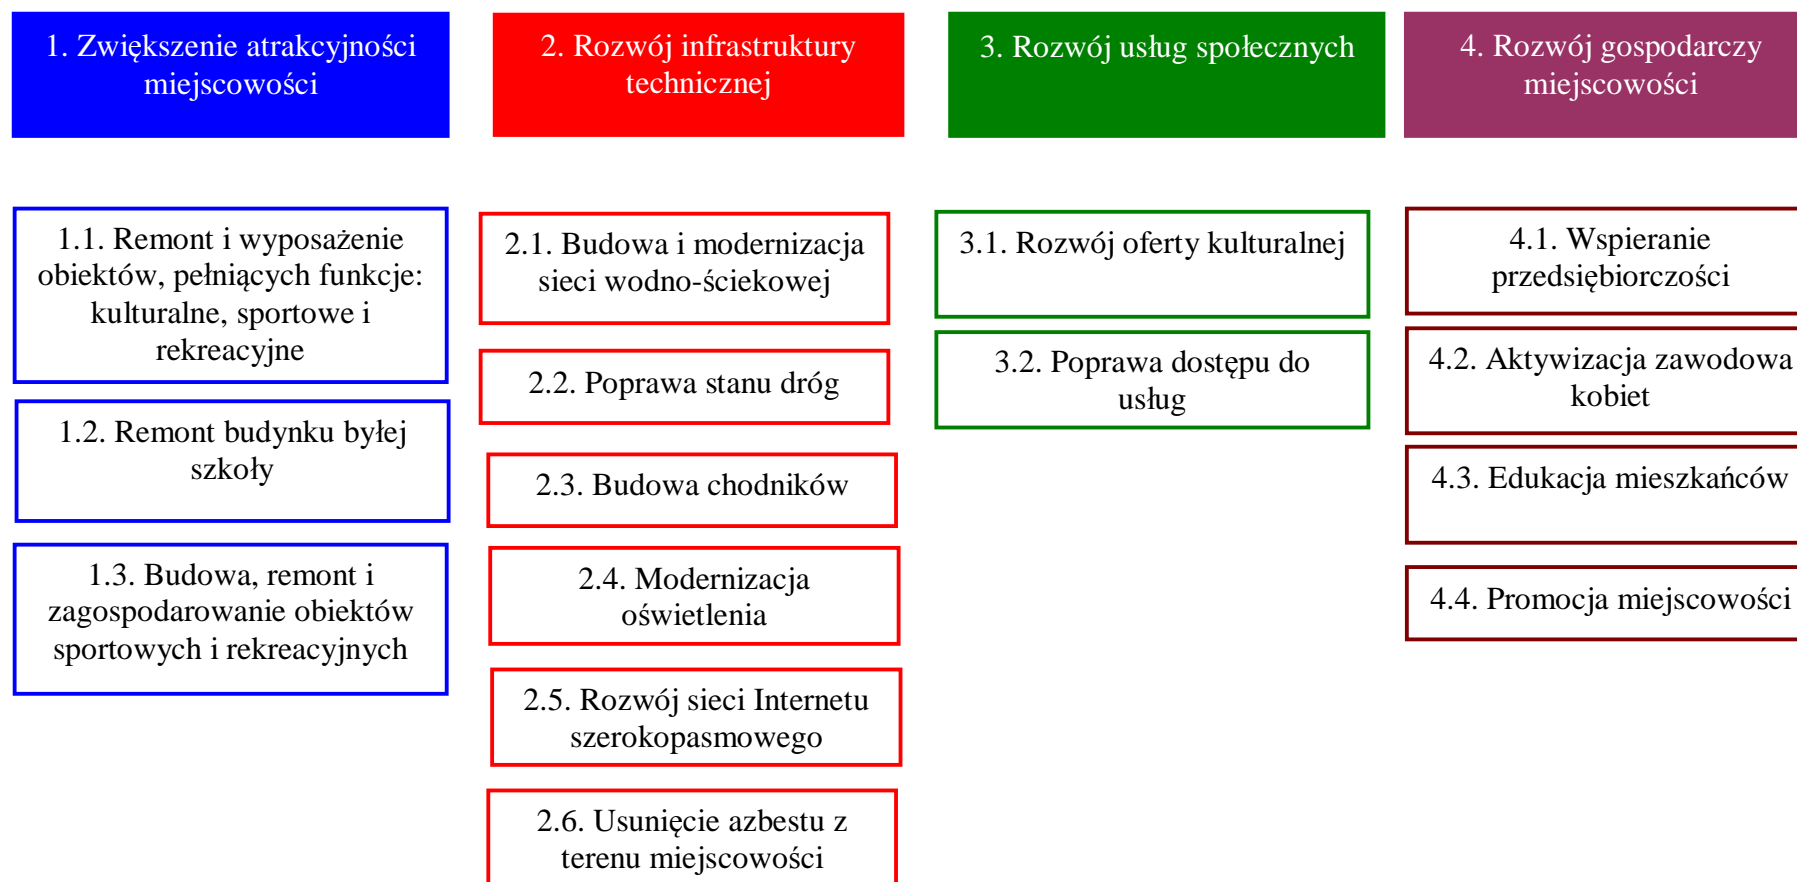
1. Zwiększenie atrakcyjności miejscowości

1.1. Remont i wyposażenie obiektów, pełniących funkcje: kulturalne, sportowe i rekreacyjne

1.2. Remont budynku byłej szkoły

1.3. Budowa, remont i zagospodarowanie obiektów sportowych i rekreacyjnych

2. Rozwój infrastruktury technicznej

2.1. Budowa i modernizacja sieci wodno-ściekowej

2.2. Poprawa stanu dróg

2.3. Budowa chodników

2.4. Modernizacja oświetlenia

2.5. Rozwój sieci Internetu szerokopasmowego

2.6. Usunięcie azbestu z terenu miejscowości

3. Rozwój usług społecznych

3.1. Rozwój oferty kulturalnej

3.2. Poprawa dostępu do usług

4. Rozwój gospodarczy miejscowości

4.1. Wspieranie przedsiębiorczości

4.2. Aktywizacja zawodowa kobiet

4.3. Edukacja mieszkańców

4.4. Promocja miejscowości